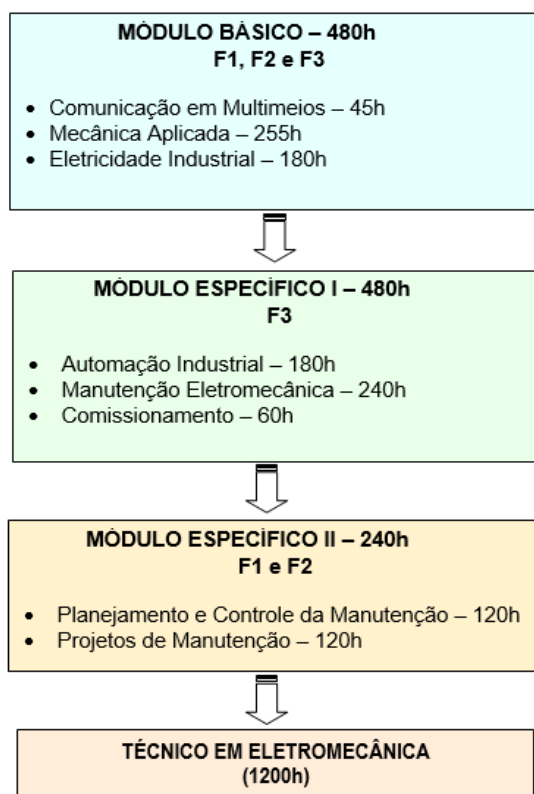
MÓDULO BÁSICO – 480h
F1, F2 e F3

- Comunicação em Multimeios – 45h
- Mecânica Aplicada – 255h
- Eletricidade Industrial – 180h

MÓDULO ESPECÍFICO I – 480h
F3

- Automação Industrial – 180h
- Manutenção Eletromecânica – 240h
- Comissionamento – 60h

MÓDULO ESPECÍFICO II – 240h
F1 e F2

- Planejamento e Controle da Manutenção – 120h
- Projetos de Manutenção – 120h

TÉCNICO EM ELETROMECÂNICA
(1200h)